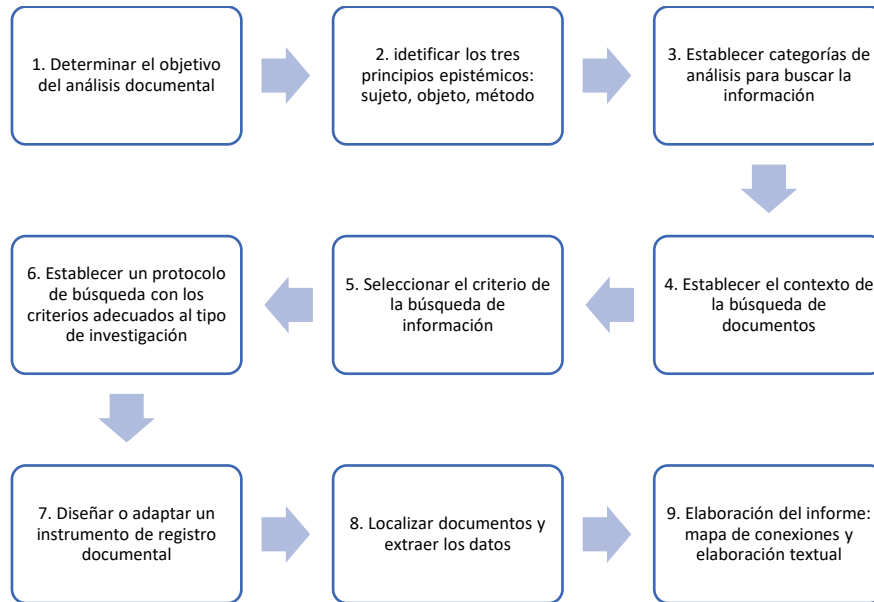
1. Determinar el objetivo del análisis documental

2. idetificar los tres principios epistémicos: sujeto, objeto, método

3. Establecer categorías de análisis para buscar la información

4. Establecer el contexto de la búsqueda de documentos

5. Seleccionar el criterio de la búsqueda de información

6. Establecer un protocolo de búsqueda con los criterios adecuados al tipo de investigación

7. Diseñar o adaptar un instrumento de registro documental

8. Localizar documentos y extraer los datos

9. Elaboración del informe: mapa de conexiones y elaboración textual